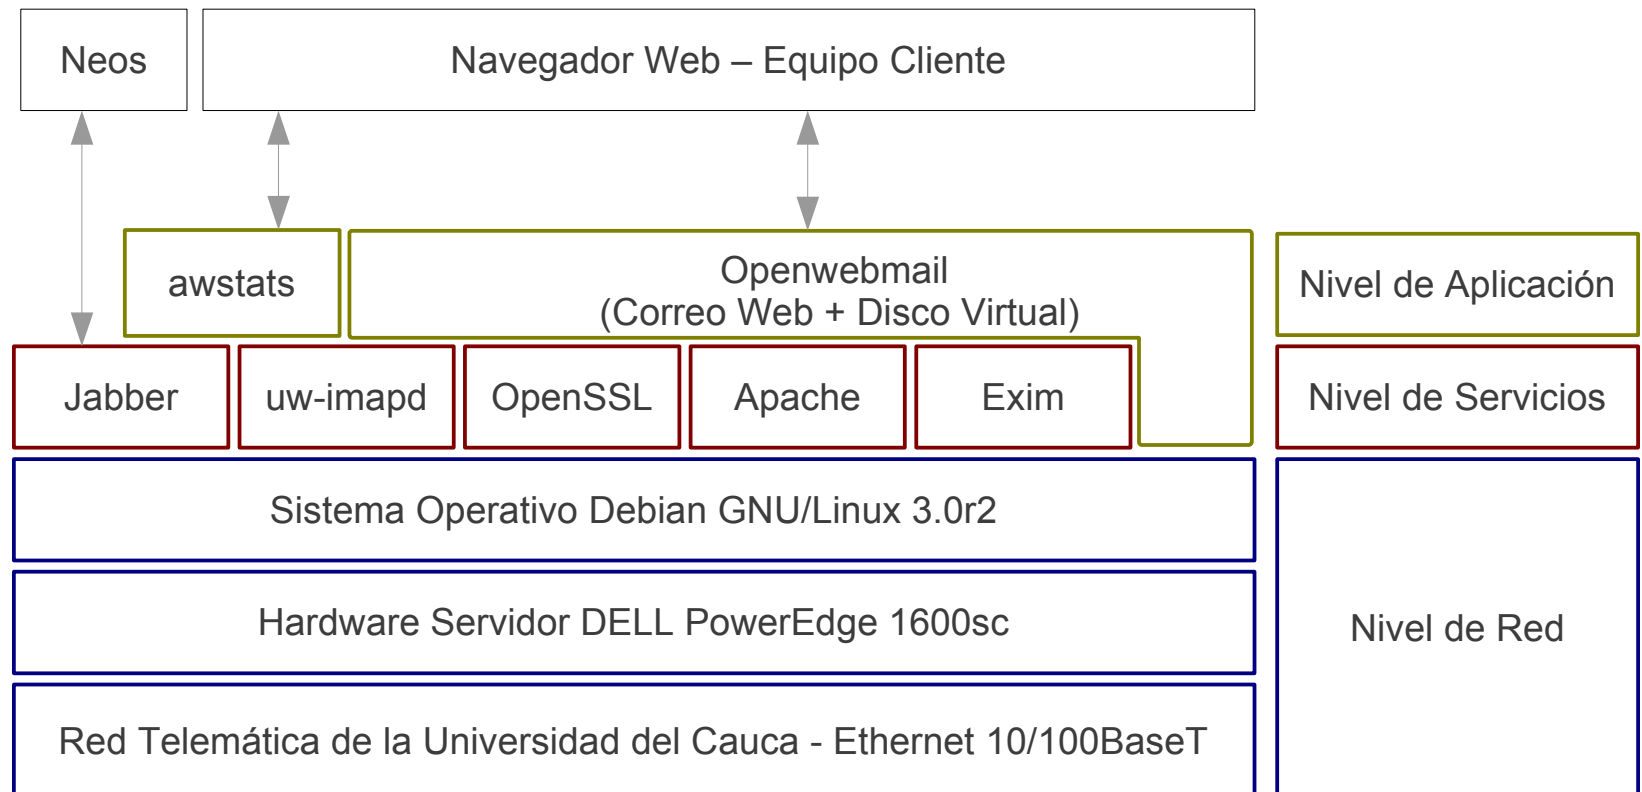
Neos

Navegador Web – Equipo Cliente

awstats

Openwebmail
(Correo Web + Disco Virtual)

Nivel de Aplicación

Jabber

uw-imapd

OpenSSL

Apache

Exim

Nivel de Servicios

Sistema Operativo Debian GNU/Linux 3.0r2

Hardware Servidor DELL PowerEdge 1600sc

Red Telemática de la Universidad del Cauca - Ethernet 10/100BaseT

Nivel de Red